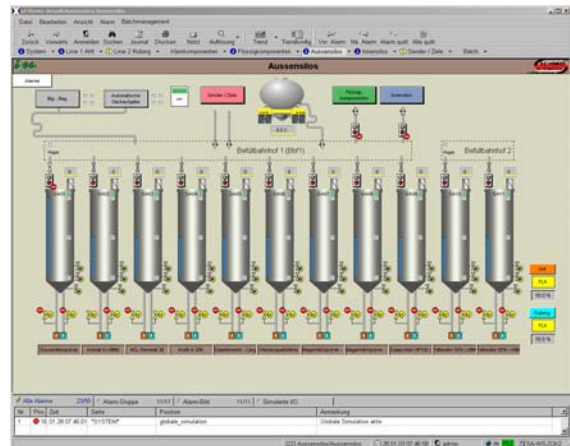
Datei Bearbeiten Ansicht Alarm Batchmanagement

Zurück Vorwärts Anmelden Drucken Journal Drucken Notiz Auflösung Trend Trendkonfig Vor. Alarm Nä. Alarm Alarm quitt. Alle quitt.

System • Line 1 ARI • Line 2 Rubrig • Kleinkomponenten • Flüssigkomponenten • Aussensilos • Innensilos • Sender / Zeile • Batch •

Aussensilos

Alarme

Befüllbahnhof 1 (Bhf1)

Befüllbahnhof 2

Sender / Zeile

Flüssig-komponenten

Innensilos

PLA

PLA

Alle Alarme

Alarm-Gruppe

Alarm-Bild

Simulierte I/O

| Nr | Prio | Zeit | Seite | Position | Anmerkung |
|---|---|---|---|---|---|
| 1 | 16 | 01.26 07:46:01 | "SYSTEM" | globale_simulation | Globale Simulation aktiv |